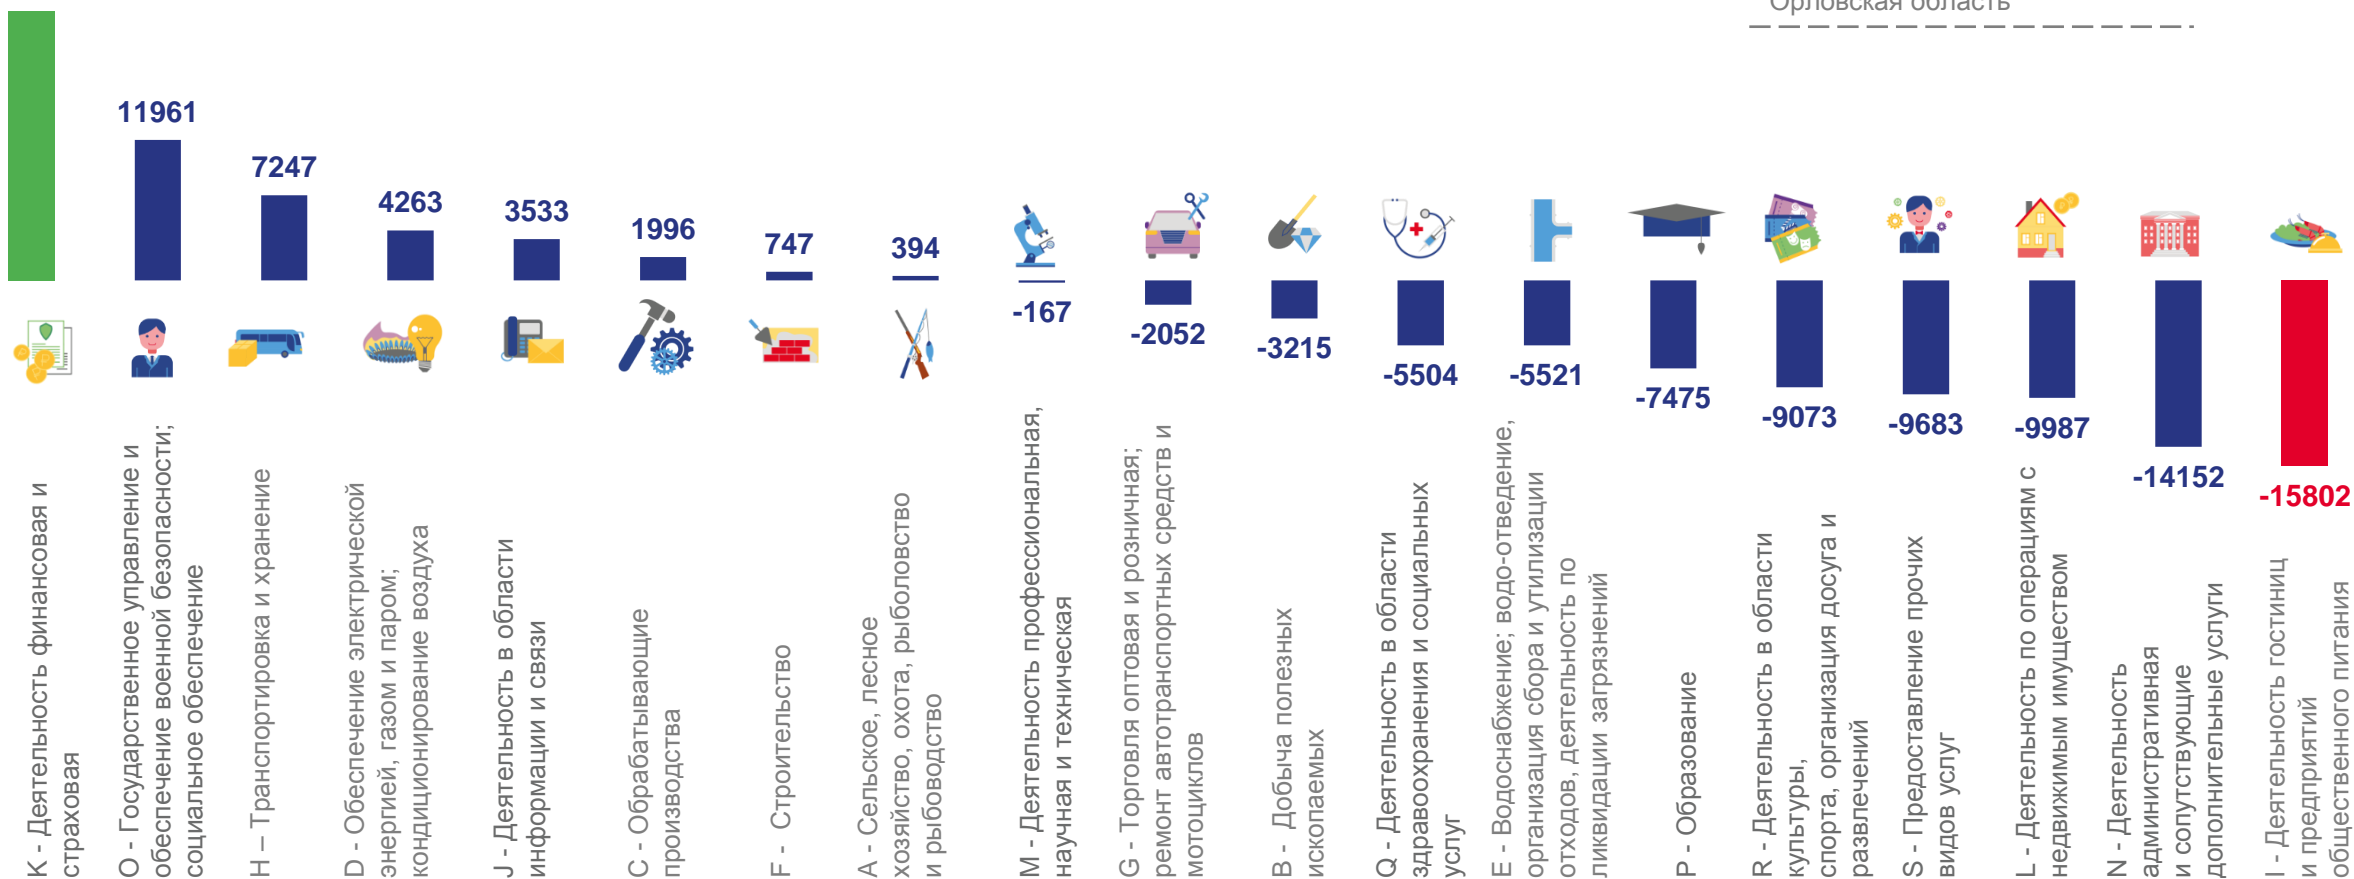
Орловская область

11961
7247
4263
3533
1996
747
394
-167
-2052
-3215
-5504
-5521
-7475
-9073
-9683
-9987
-14152
-15802

K - Деятельность финансовая и страховая
O - Государственное управление и обеспечение военной безопасности; социальное обеспечение
H – Транспортировка и хранение
D - Обеспечение электрической энергией, газом и паром; кондиционирование воздуха
J - Деятельность в области информации и связи
C - Обрабатывающие производства
F - Строительство
A - Сельское, лесное хозяйство, охота, рыболовство и рыбоводство
M - Деятельность профессиональная, научная и техническая
G - Торговля оптовая и розничная; ремонт автотранспортных средств и мотоциклов
B - Добыча полезных ископаемых
Q - Деятельность в области здравоохранения и социальных услуг
E - Водоснабжение; водо-отведение, организация сбора и утилизации отходов, деятельность по ликвидации загрязнений
P - Образование
R - Деятельность в области культуры, спорта, организация досуга и развлечений
S - Предоставление прочих видов услуг
L - Деятельность по операциям с недвижимым имуществом
N - Деятельность административная и сопутствующие дополнительные услуги
I - Деятельность гостиниц и предприятий общественного питания